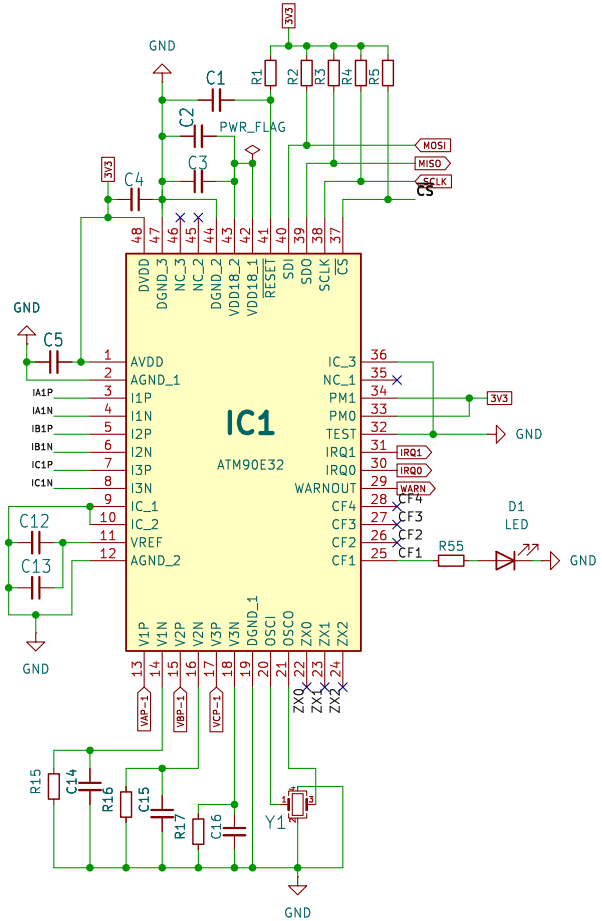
3V3
GND
R1 R2 R3 R4 R5
C1
C2
PWR_FLAG
MOSI
MISO
SCLK
CS
C3
3V3
C4
48 47 46 45 44 43 42 41 40 39 38 37
DVDD DGND_3 NC_3 NC_2 DGND_2 VDD18_2 VDD18_1 RESET SDI SDO SCLK CS
GND
C5
1 AVDD
2 AGND_1
IA1P 3 I1P
IA1N 4 I1N
IB1P 5 I2P
IB1N 6 I2N
IC1P 7 I3P
IC1N 8 I3N
9 IC_1
10 IC_2
11 VREF
12 AGND_2
C12
C13
GND
IC1
ATM90E32
IC_3 36
NC_1 35
PM1 34
PM0 33
TEST 32
IRQ1 31
IRQ0 30
WARNOUT 29
CF4 28
CF3 27
CF2 26
CF1 25
3V3
GND
IRQ1
IRQ0
WARN
CF4
CF3
CF2
CF1
R55
D1
LED
GND
V1P V1N V2P V2N V3P V3N DGND_1 OSCI OSCO ZX0 ZX1 ZX2
13 14 15 16 17 18 19 20 21 22 23 24
VAP-1
VBP-1
VCP-1
ZX0 ZX1 ZX2
R15
C14
R16
C15
R17
C16
Y1
1
3
GND